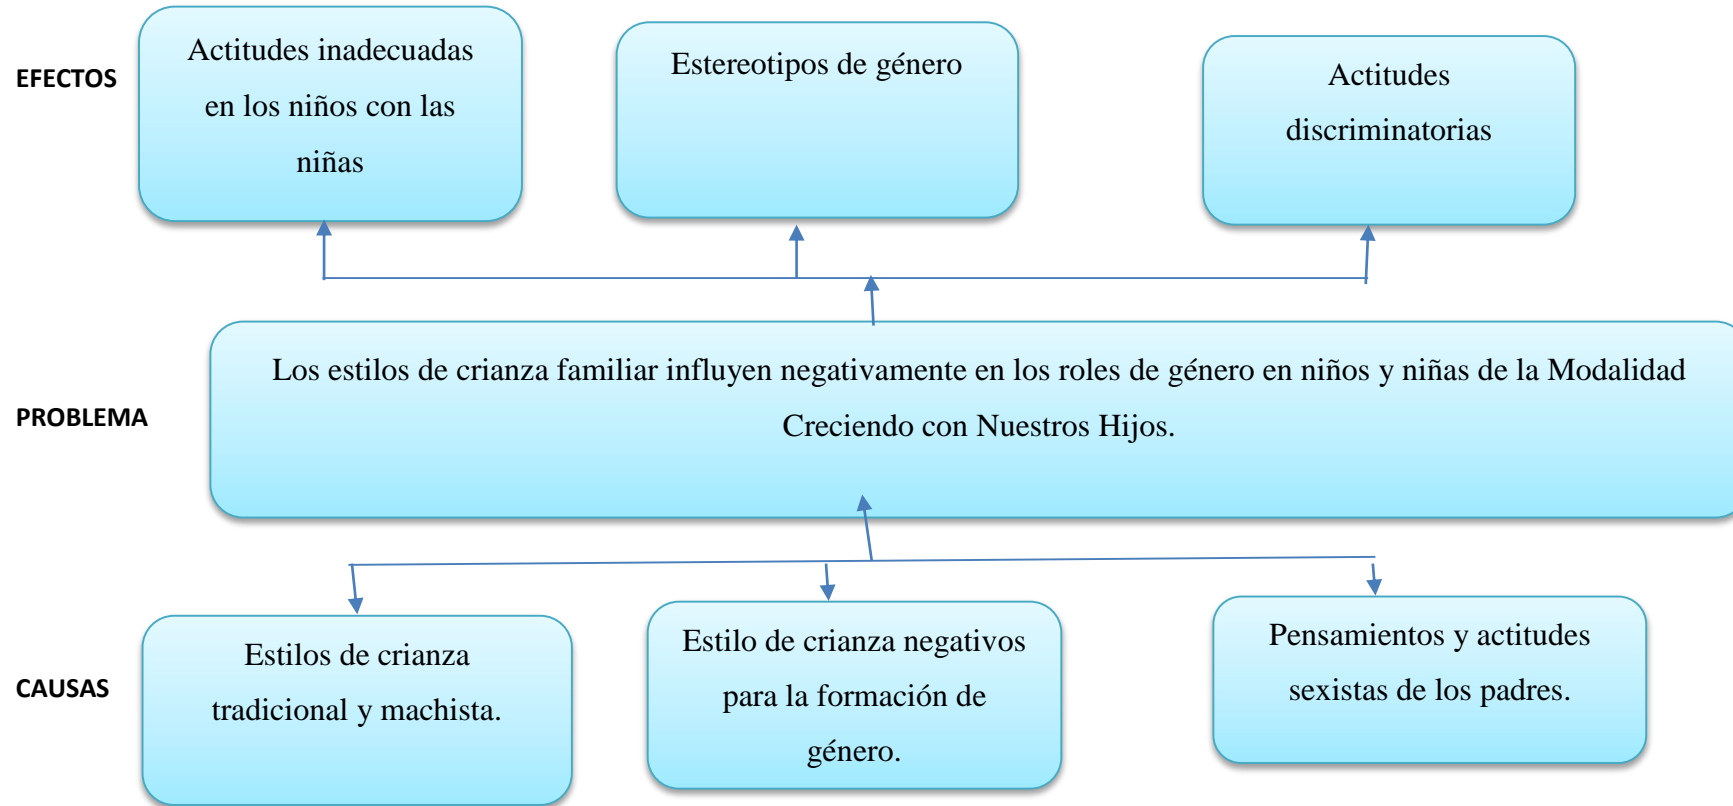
EFECTOS

Actitudes inadecuadas en los niños con las niñas

Estereotipos de género

Actitudes discriminatorias

PROBLEMA

Los estilos de crianza familiar influyen negativamente en los roles de género en niños y niñas de la Modalidad Creciendo con Nuestros Hijos.

CAUSAS

Estilos de crianza tradicional y machista.

Estilo de crianza negativos para la formación de género.

Pensamientos y actitudes sexistas de los padres.